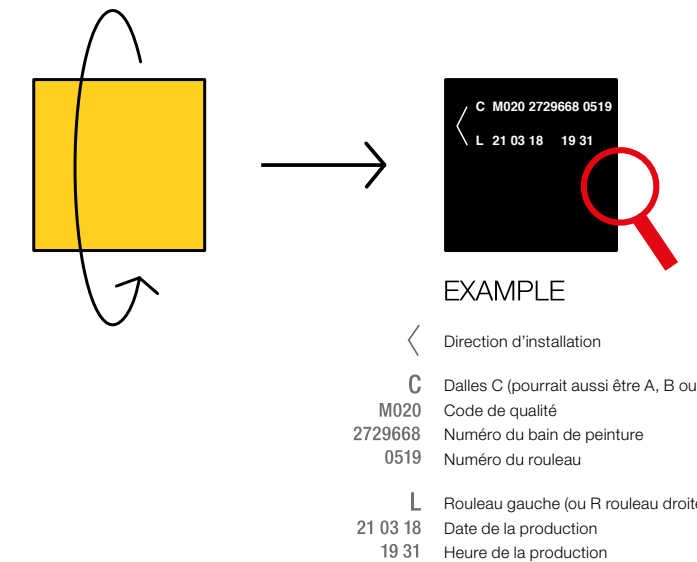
C M020 2729668 0519
L 21 03 18 19 31

EXAMPLE

Direction d’installation

C Dalles C (pourrait aussi être A, B ou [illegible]
M020 Code de qualité
2729668 Numéro du bain de peinture
0519 Numéro du rouleau

L Rouleau gauche (ou R rouleau droit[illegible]
21 03 18 Date de la production
19 31 Heure de la production